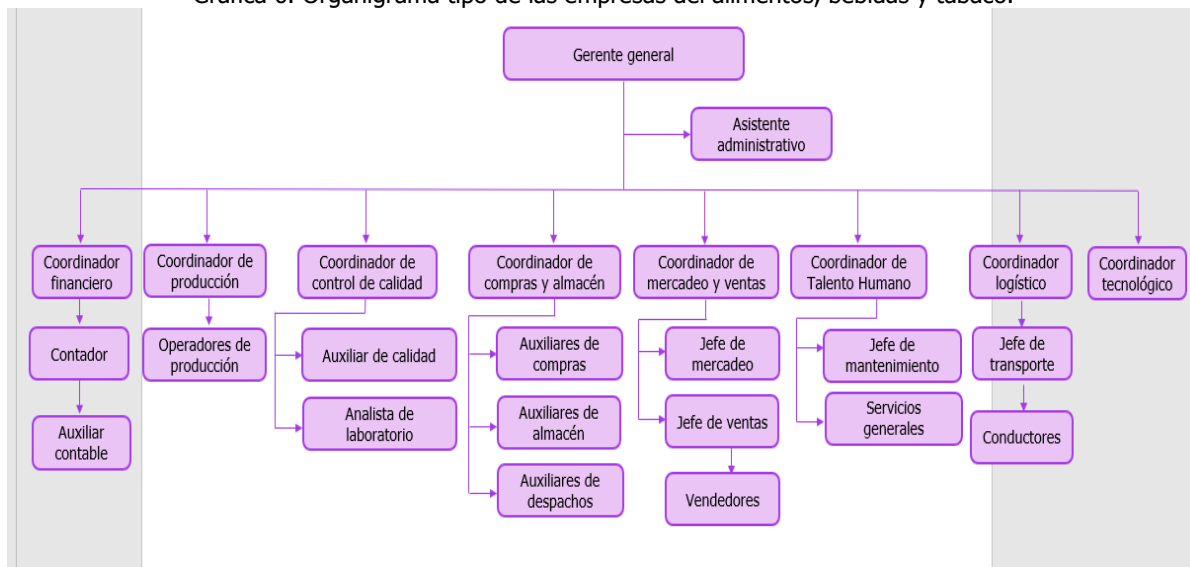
Gráfica 6. Organigrama tipo de las empresas del alimentos, bebidas y tabaco.

Gerente general

Asistente administrativo

Coordinador financiero

Contador

Auxiliar contable

Coordinador de producción

Operadores de producción

Coordinador de control de calidad

Auxiliar de calidad

Analista de laboratorio

Coordinador de compras y almacén

Auxiliares de compras

Auxiliares de almacén

Auxiliares de despachos

Coordinador de mercadeo y ventas

Jefe de mercadeo

Jefe de ventas

Vendedores

Coordinador de Talento Humano

Jefe de mantenimiento

Servicios generales

Coordinador logístico

Jefe de transporte

Conductores

Coordinador tecnológico